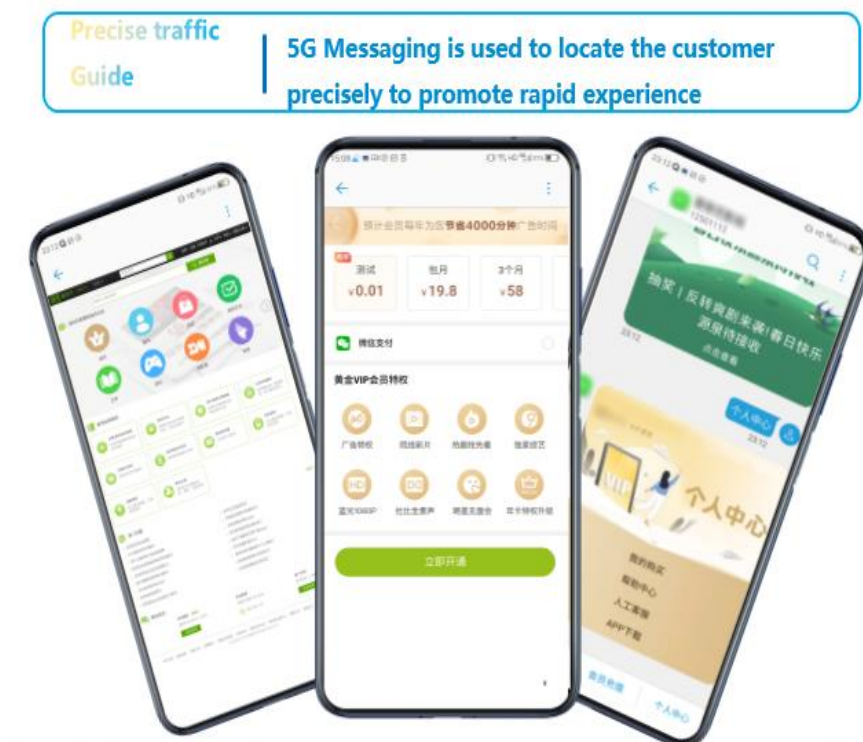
Precise traffic Guide

5G Messaging is used to locate the customer precisely to promote rapid experience

预计会员每年为您节省4000分钟广告时间

测试
¥0.01

包月
¥19.8

3个月
¥58

微信支付

黄金VIP会员特权

广告特权

同线影片

热剧抢先看

独家综艺

蓝光1080P

杜比全景声

明星见面会

年卡特权升级

立即开通

抽奖｜反转爽剧来袭！春日快乐 源源待接收

点击查看

个人中心

个人中心

我的购买

帮助中心

人工客服

APP下载

个人中心